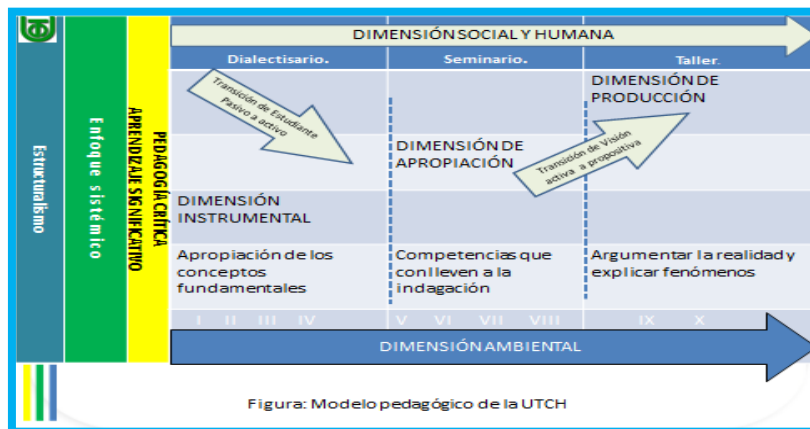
Estructuralismo

Enfoque sistémico

PEDAGOGÍA CRÍTICA
APRENDIZAJE SIGNIFICATIVO

DIMENSIÓN SOCIAL Y HUMANA

| Dialectisario. | Seminario. | Taller. |
|---|---|---|
| Transición de Estudiante Pasivo a activo | | DIMENSIÓN DE PRODUCCIÓN |
| | DIMENSIÓN DE APROPIACIÓN | Transición de Visión activa a propositiva |
| DIMENSIÓN INSTRUMENTAL | | |
| Apropiación de los conceptos fundamentales | Competencias que conlleven a la indagación | Argumentar la realidad y explicar fenómenos |
| I II III IV | V VI VII VIII | IX X |

DIMENSIÓN AMBIENTAL

Figura: Modelo pedagógico de la UTCH